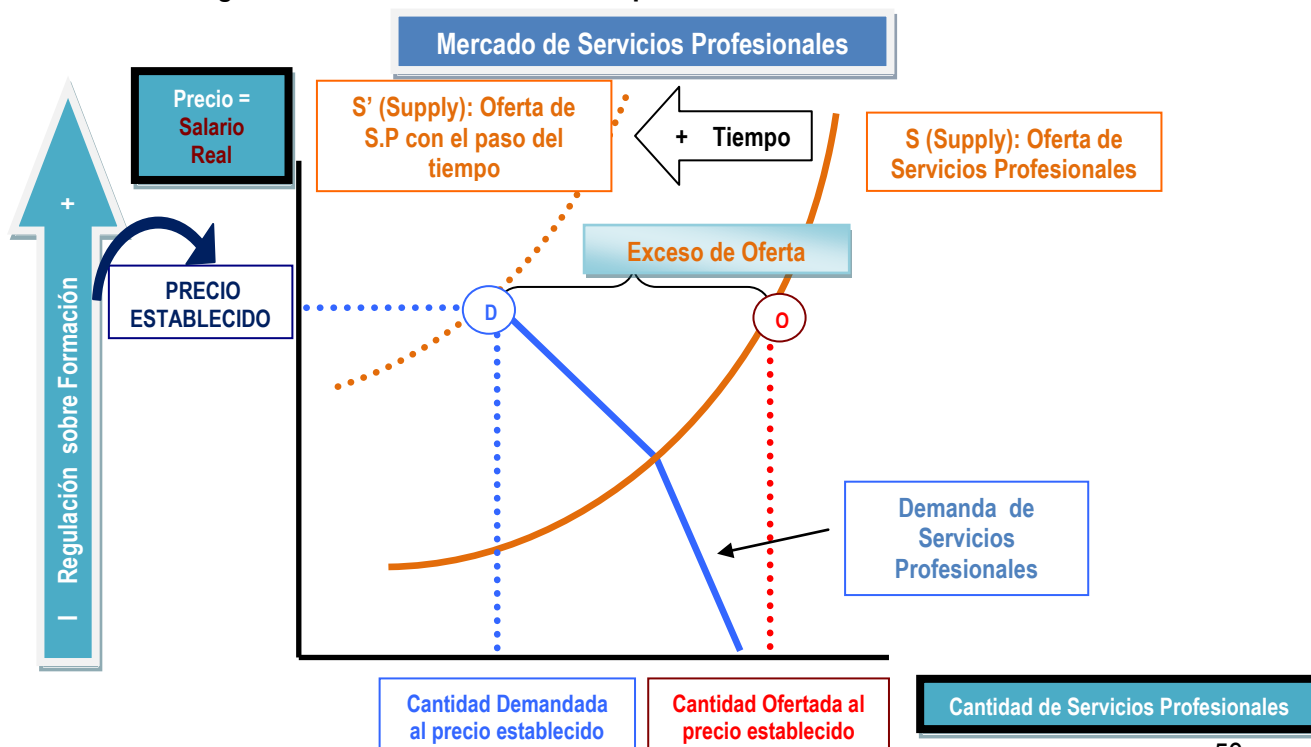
Mercado de Servicios Profesionales

Precio = Salario Real

S' (Supply): Oferta de S.P con el paso del tiempo

+ Tiempo

S (Supply): Oferta de Servicios Profesionales

+

Exceso de Oferta

PRECIO ESTABLECIDO

D

O

Regulación sobre Formación

I

Demanda de Servicios Profesionales

Cantidad Demandada al precio establecido

Cantidad Ofertada al precio establecido

Cantidad de Servicios Profesionales

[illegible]